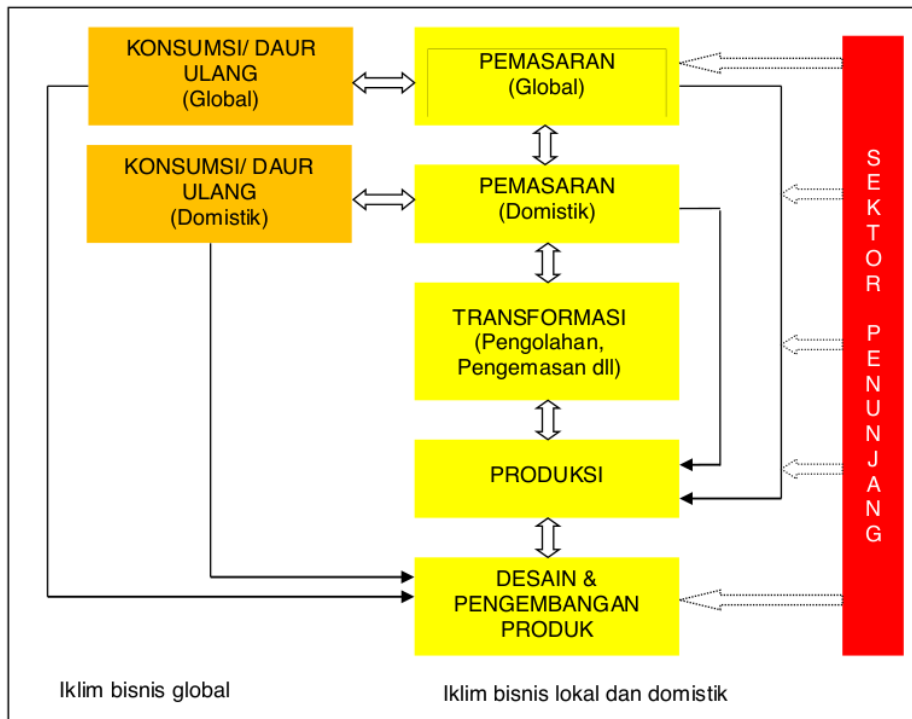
KONSUMSI/ DAUR ULANG (Global)

PEMASARAN (Global)

KONSUMSI/ DAUR ULANG (Domistik)

PEMASARAN (Domistik)

TRANSFORMASI (Pengolahan, Pengemasan dll)

PRODUKSI

DESAIN & PENGEMBANGAN PRODUK

SEKTOR PENUNJANG

Iklim bisnis global

Iklim bisnis lokal dan domistik